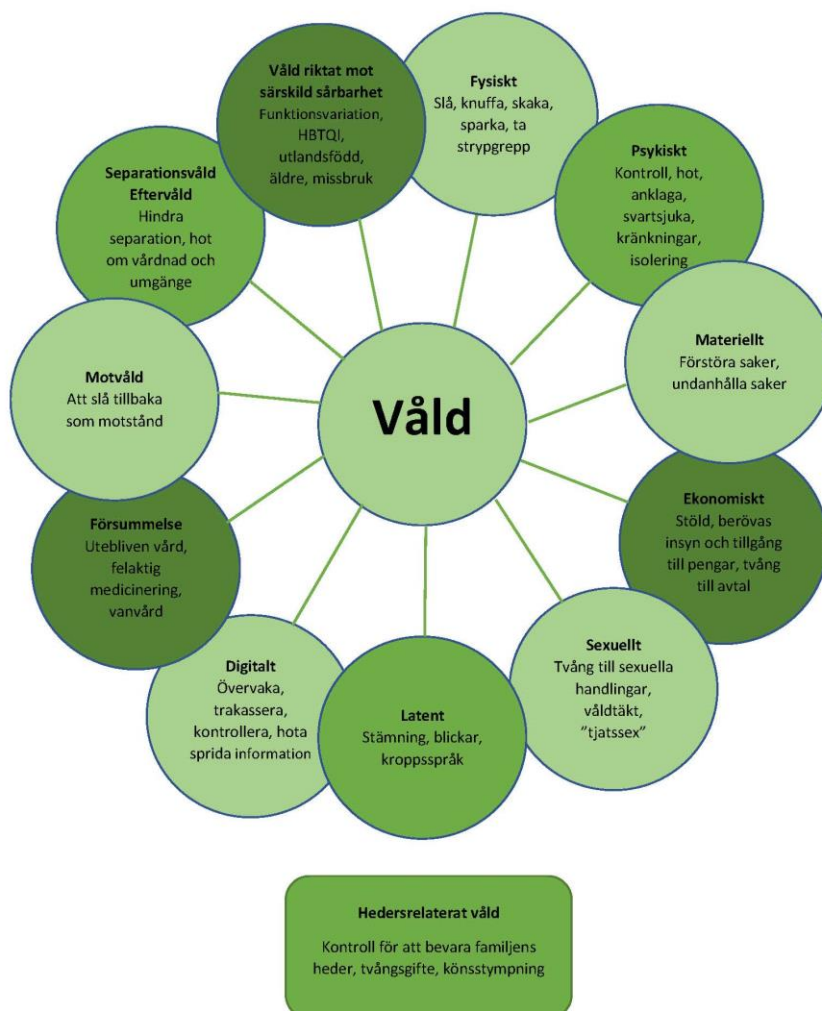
Våld riktat mot särskild sårbarhet
Funktionsvariation, HBTQI, utlandsfödd, äldre, missbruk

Fysiskt
Slå, knuffa, skaka, sparka, ta strypgrepp

Psykiskt
Kontroll, hot, anklaga, svartsjuka, kränkningar, isolering

Separationsvåld
Eftervåld
Hindra separation, hot om vårdnad och umgänge

Materiellt
Förstöra saker, undanhålla saker

Motvåld
Att slå tillbaka som motstånd

Våld

Ekonomiskt
Stöld, berövas insyn och tillgång till pengar, tvång till avtal

Försummelse
Utebliven vård, felaktig medicinering, vanvård

Sexuellt
Tvång till sexuella handlingar, våldtäkt, "tjatssex"

Digitalt
Övervaka, trakassera, kontrollera, hota sprida information

Latent
Stämning, blickar, kroppsspråk

Hedersrelaterat våld

Kontroll för att bevara familjens heder, tvångsgifte, könsstympning